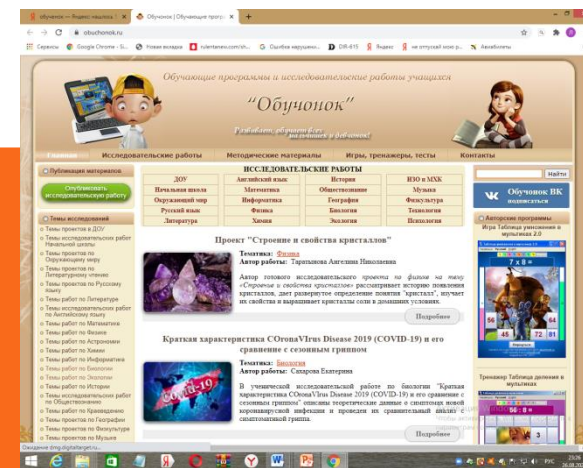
обучонок — Яндекс нашлось | Обучонок | Обучающие прогр... | +
obuchonok.ru
Сервисы Google Chrome - S... Новая вкладка tutantaneo.com/str... Ошибка нарушени... DIR-615 Яндекс на отпуский мое р... Авиабилеты

Обучающие программы и исследовательские работы учащихся
"Обучонок"
Развиваем, обучаем в ле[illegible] ...малышей и дебилок!

Главная | Исследовательские работы | Методические материалы | Игры, тренажеры, тесты | Контакты

Публикация материалов
Опубликовать исследовательскую работу

Темы исследований
Темы проектов в ДОУ
Темы исследовательских работ Начальной школы
Темы проектов по Окружающему миру
Темы проектов по Литературному чтению
Темы проектов по Русскому языку
Темы работ по Литературе
Темы исследовательских работ по Английскому языку
Темы работ по Математике
Темы работ по Физике
Темы работ по Астрономии
Темы проектов по Химии
Темы проектов по Информатике
Темы работ по Биологии
Темы проектов по Экологии
Темы работ по Истории
Темы исследовательских работ по Обществознанию
Темы проектов по Краеведению
Темы проектов по Географии
Темы проектов по Физкультуре
Темы проектов по Музыке

ИССЛЕДОВАТЕЛЬСКИЕ РАБОТЫ

| ДОУ | Английский язык | История | ИЗО и МХК |
|---|---|---|---|
| Начальная школа | Математика | Обществознание | Музыка |
| Окружающий мир | Информатика | География | Физкультура |
| Русский язык | Физика | Биология | Технология |
| Литература | Химия | Экология | Психология |

Проект "Строение и свойства кристаллов"
Тематика: Физика
Автор работы: Тарабанова Ангелина Николаевна
Автор готового исследовательского проекта по физике на тему «Строение и свойства кристаллов» рассматривает историю появления кристаллов, дает развернутое определение понятия "кристалл", изучает их свойства и выращивает кристаллы соли в домашних условиях.
Подробнее

Краткая характеристика COronaVIrus Disease 2019 (COVID-19) и его сравнение с сезонным гриппом
COVID-19
Тематика: Биология
Автор работы: Сахарова Екатерина
В ученической исследовательской работе по биологии "Краткая характеристика COronaVIrus Disease 2019 (COVID-19) и его сравнение с сезонным гриппом" описаны теоретические данные о симптомах новой коронавирусной инфекции и проведен их сравнительный анализ с симптоматикой гриппа.
Подробнее

Найти
Обучонок ВК подписаться
Авторские программы
Игра Таблица умножения в мультиках 2.0
Тренажер Таблица деления в мультиках

Ожидание drop.digitaltarget.ru...
29.09
26.08.2020